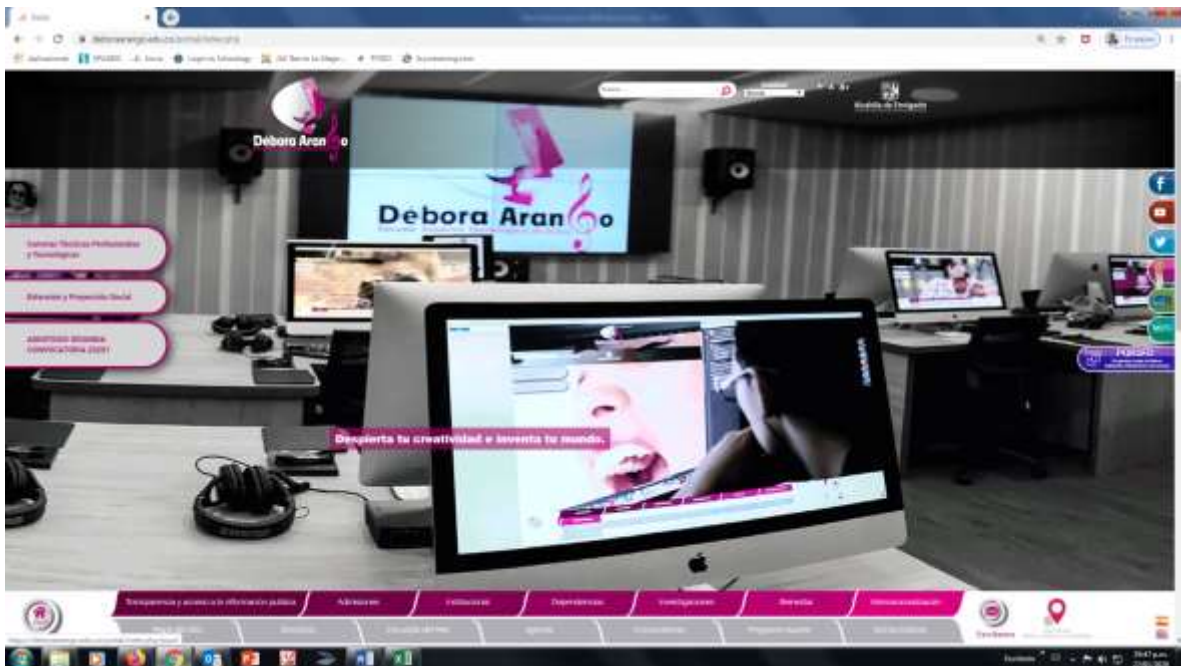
Debora Arango

Debora Arango

Carreras Técnicas Profesionales y Tecnológicas

Extensión y Proyección Social

ABIERTOS SEGUNDA CONVOCATORIA 2020-I

Despierta tu creatividad e inventa tu mundo.

Transparencia y acceso a la información pública

Admisiones

Institucional

Dependencias

Investigaciones

Bienestar

Internacionalización

Alcaldía de Envigado

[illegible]